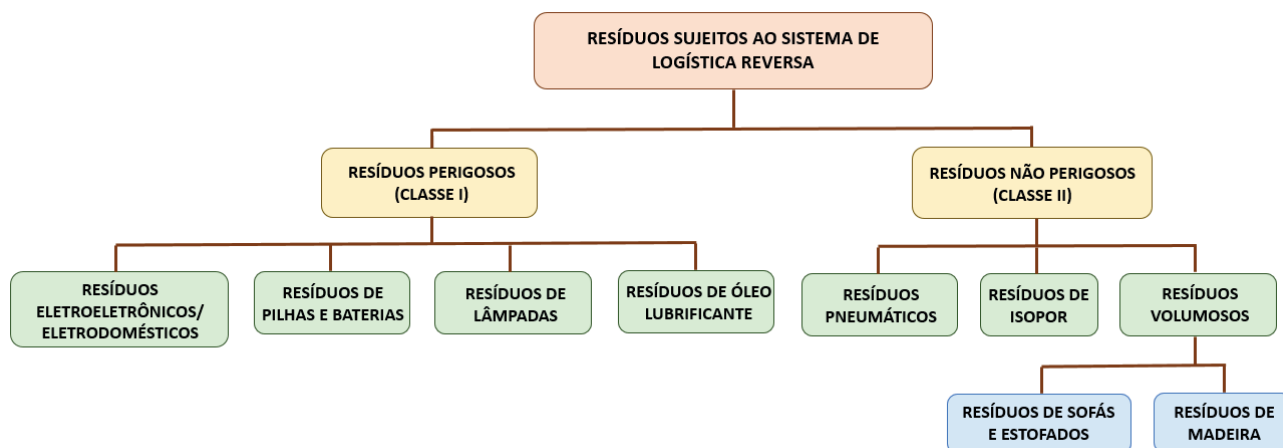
RESÍDUOS SUJEITOS AO SISTEMA DE LOGÍSTICA REVERSA

RESÍDUOS PERIGOSOS (CLASSE I)

RESÍDUOS NÃO PERIGOSOS (CLASSE II)

RESÍDUOS ELETROELETRÔNICOS/ ELETRODOMÉSTICOS

RESÍDUOS DE PILHAS E BATERIAS

RESÍDUOS DE LÂMPADAS

RESÍDUOS DE ÓLEO LUBRIFICANTE

RESÍDUOS PNEUMÁTICOS

RESÍDUOS DE ISOPOR

RESÍDUOS VOLUMOSOS

RESÍDUOS DE SOFÁS E ESTOFADOS

RESÍDUOS DE MADEIRA